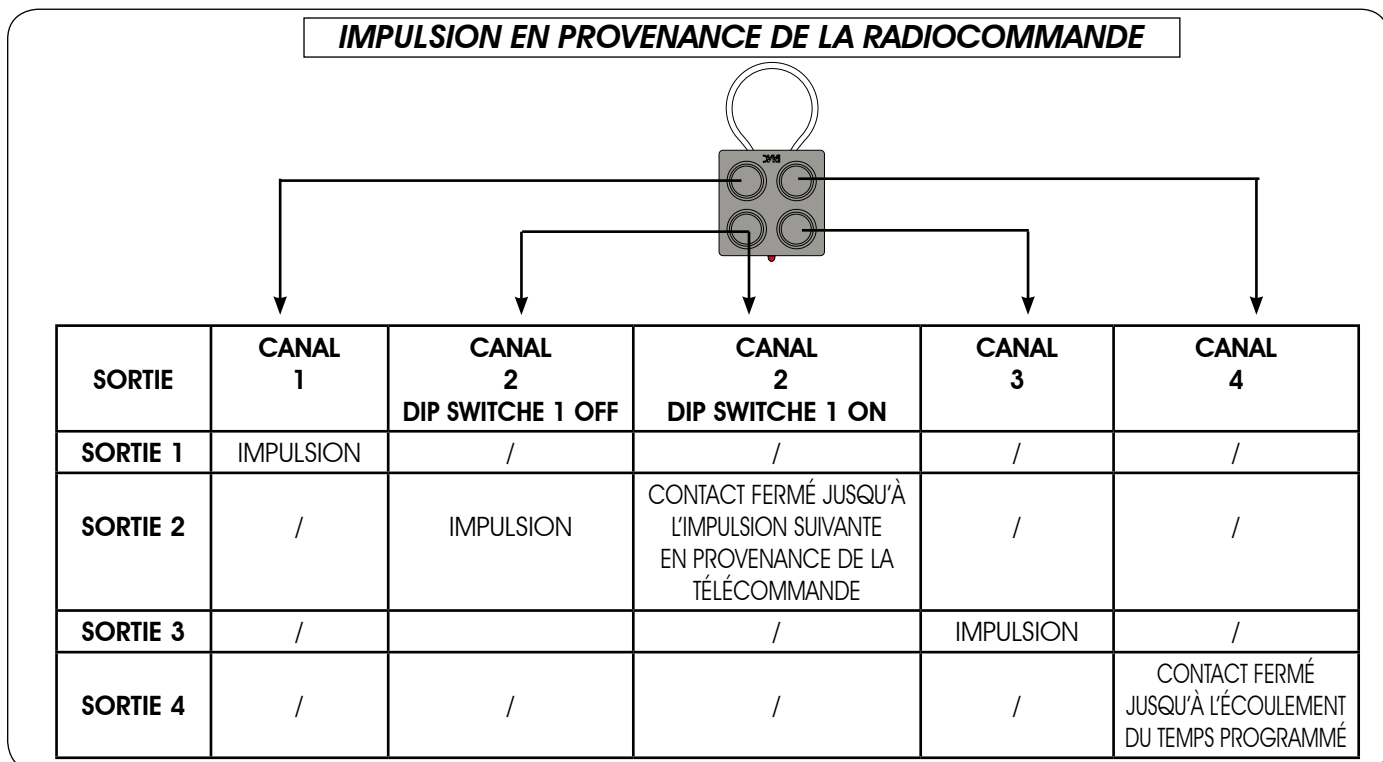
IMPULSION EN PROVENANCE DE LA RADIOCOMMANDE

FAAC

| SORTIE | CANAL 1 | CANAL 2 DIP SWITCHE 1 OFF | CANAL 2 DIP SWITCHE 1 ON | CANAL 3 | CANAL 4 |
|---|---|---|---|---|---|
| SORTIE 1 | IMPULSION | / | / | / | / |
| SORTIE 2 | / | IMPULSION | CONTACT FERMÉ JUSQU'À L'IMPULSION SUIVANTE EN PROVENANCE DE LA TÉLÉCOMMANDE | / | / |
| SORTIE 3 | / | | / | IMPULSION | / |
| SORTIE 4 | / | / | / | / | CONTACT FERMÉ JUSQU'À L'ÉCOULEMENT DU TEMPS PROGRAMMÉ |